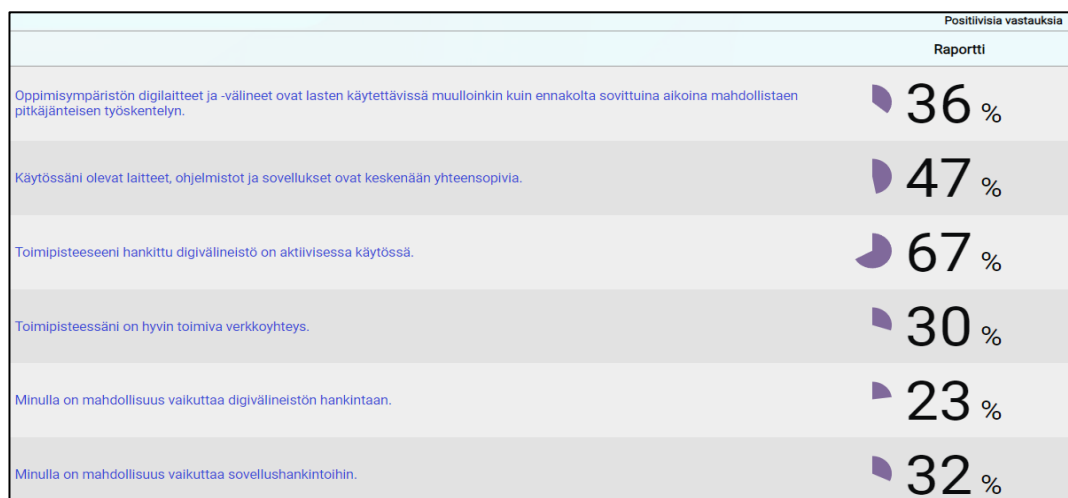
Positiivisia vastauksia

Raportti

| | |
|---|---|
| Oppimisympäristön digilaitteet ja -välineet ovat lasten käytettävissä muulloinkin kuin ennakolta sovittuina aikoina mahdollistaen pitkäjänteisen työskentelyn. | 36 % |
| Käytössäni olevat laitteet, ohjelmistot ja sovellukset ovat keskenään yhteensopivia. | 47 % |
| Toimipisteeseeni hankittu digivälineistö on aktiivisessa käytössä. | 67 % |
| Toimipisteessäni on hyvin toimiva verkkoyhteys. | 30 % |
| Minulla on mahdollisuus vaikuttaa digivälineistön hankintaan. | 23 % |
| Minulla on mahdollisuus vaikuttaa sovellushankintoihin. | 32 % |